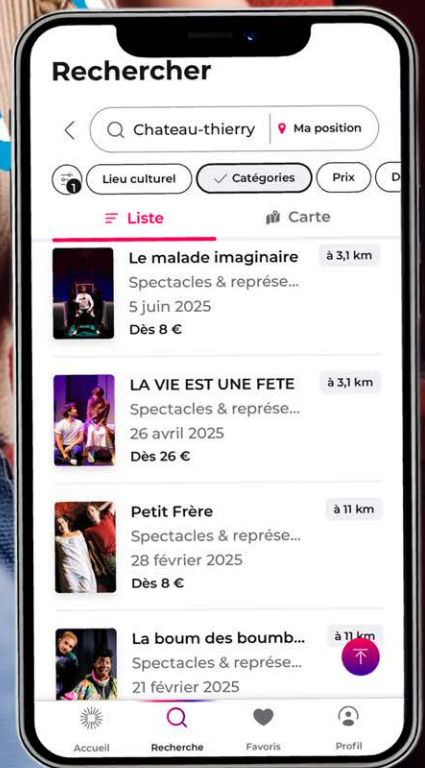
Rechercher

Chateau-thierry | Ma position

1 Lieu culturel | Catégories | Prix | D

Liste | Carte

Le malade imaginaire
à 3,1 km
Spectacles & represé...
5 juin 2025
Dès 8 €

LA VIE EST UNE FETE
à 3,1 km
Spectacles & represé...
26 avril 2025
Dès 26 €

Petit Frère
à 11 km
Spectacles & represé...
28 février 2025
Dès 8 €

La boum des boumb...
à 11 km
Spectacles & represé...
21 février 2025

Accueil | Recherche | Favoris | Profil